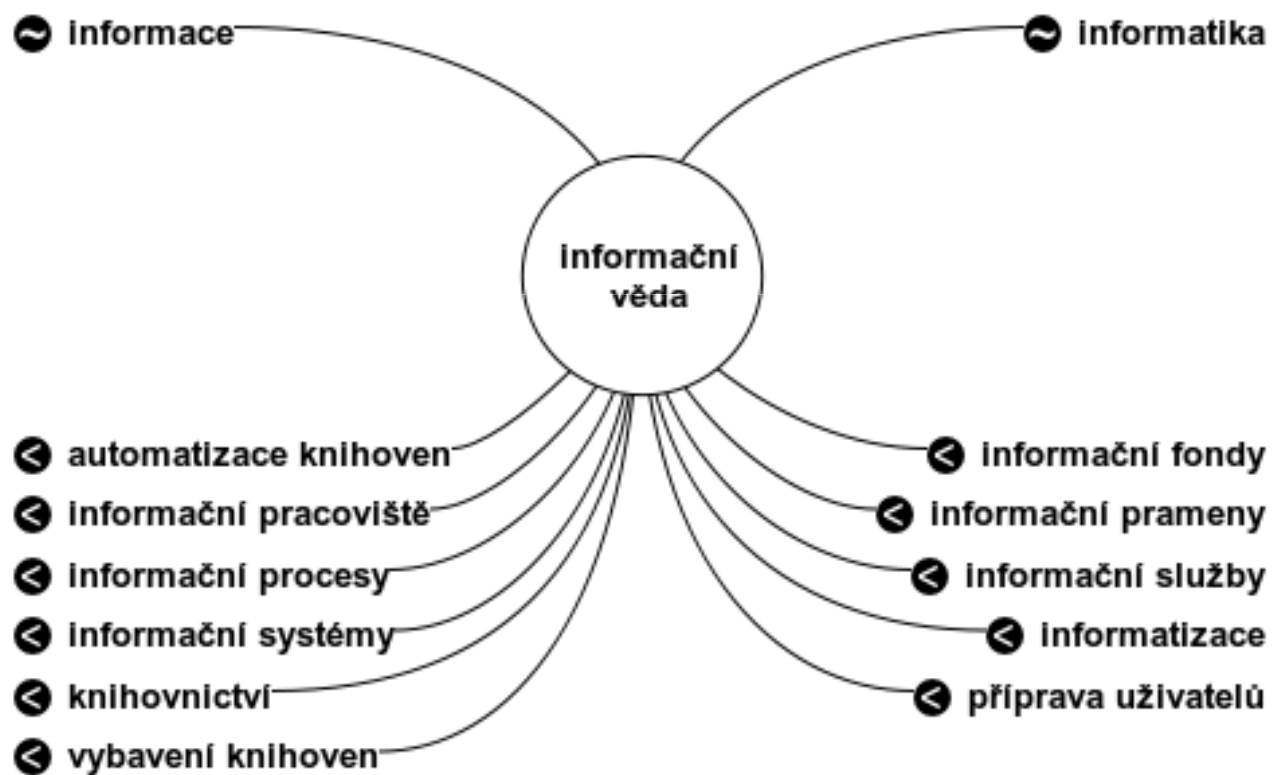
informace

informatika

informační věda

automatizace knihoven
informační pracoviště
informační procesy
informační systémy
knihovnictví
vybavení knihoven

informační fondy
informační prameny
informační služby
informatizace
příprava uživatelů